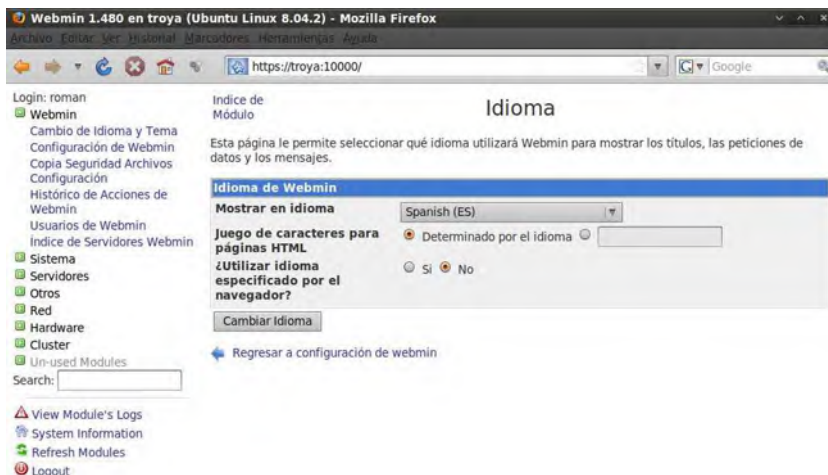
Webmin 1.480 en troya (Ubuntu Linux 8.04.2) - Mozilla Firefox

Archivo Editar Ver Historial Marcadores Herramientas Ayuda

https://troya:10000/

Google

Login: roman
Webmin
Cambio de Idioma y Tema
Configuración de Webmin
Copia Seguridad Archivos Configuración
Histórico de Acciones de Webmin
Usuarios de Webmin
Índice de Servidores Webmin
Sistema
Servidores
Otros
Red
Hardware
Cluster
Un-used Modules
Search:

View Module's Logs
System Information
Refresh Modules
Logout

Indice de Módulo

Idioma

Esta página le permite seleccionar qué idioma utilizará Webmin para mostrar los títulos, las peticiones de datos y los mensajes.

Idioma de Webmin

| | |
|---|---|
| Mostrar en idioma | Spanish (ES) |
| Juego de caracteres para páginas HTML | Determinado por el idioma |
| ¿Utilizar idioma especificado por el navegador? | Si No |

Cambiar Idioma

Regresar a configuración de webmin